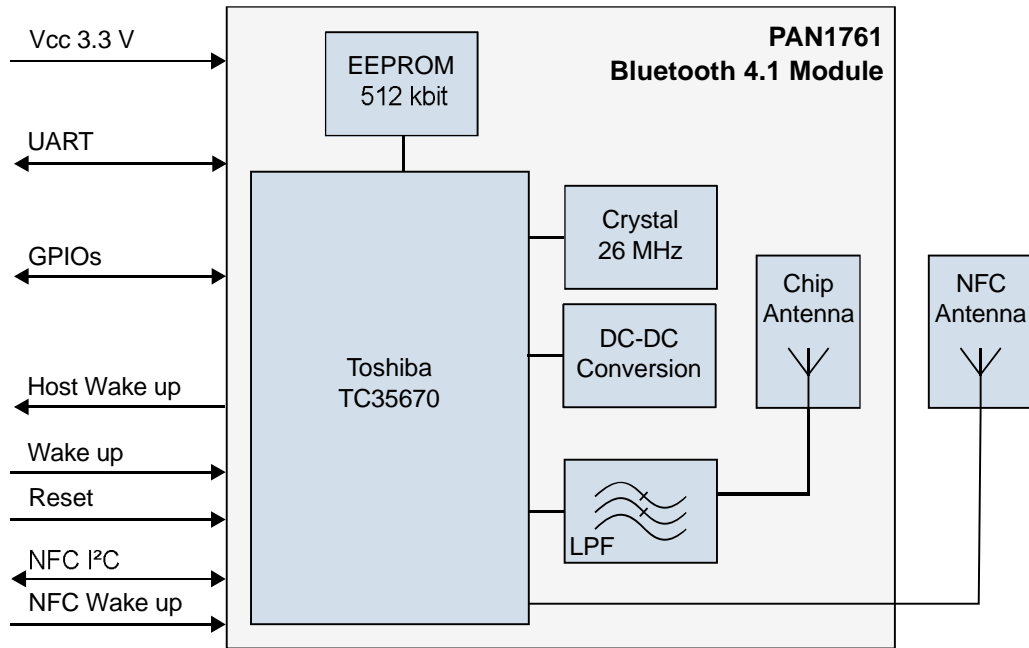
Vcc 3.3 V

UART

GPIOs

Host Wake up

Wake up

Reset

NFC I²C

NFC Wake up

PAN1761
Bluetooth 4.1 Module

EEPROM
512 kbit

Toshiba
TC35670

Crystal
26 MHz

DC-DC
Conversion

LPF

Chip
Antenna

NFC
Antenna